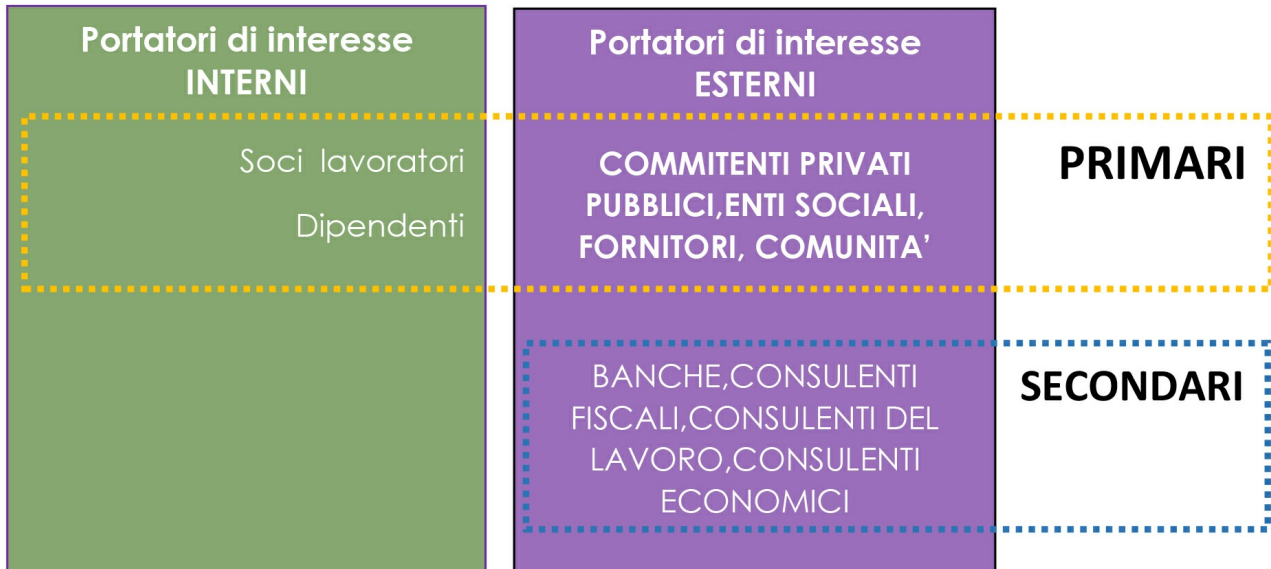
Portatori di interesse INTERNI

Portatori di interesse ESTERNI

Soci lavoratori

Dipendenti

COMMITENTI PRIVATI PUBBLICI,ENTI SOCIALI, FORNITORI, COMUNITA'

PRIMARI

BANCHE,CONSULENTI FISCALI,CONSULENTI DEL LAVORO,CONSULENTI ECONOMICI

SECONDARI